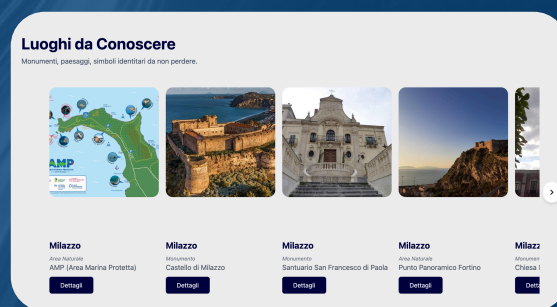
Luoghi da Conoscere

Monumenti, paesaggi, simboli identitari da non perdere.

AMP

Milazzo
Area Naturale
AMP (Area Marina Protetta)
Dettagli

Milazzo
Monumento
Castello di Milazzo
Dettagli

Milazzo
Monumento
Santuario San Francesco di Paola
Dettagli

Milazzo
Area Naturale
Punto Panoramico Fortino
Dettagli

Milazzo
Chiesa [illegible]
Dettagli